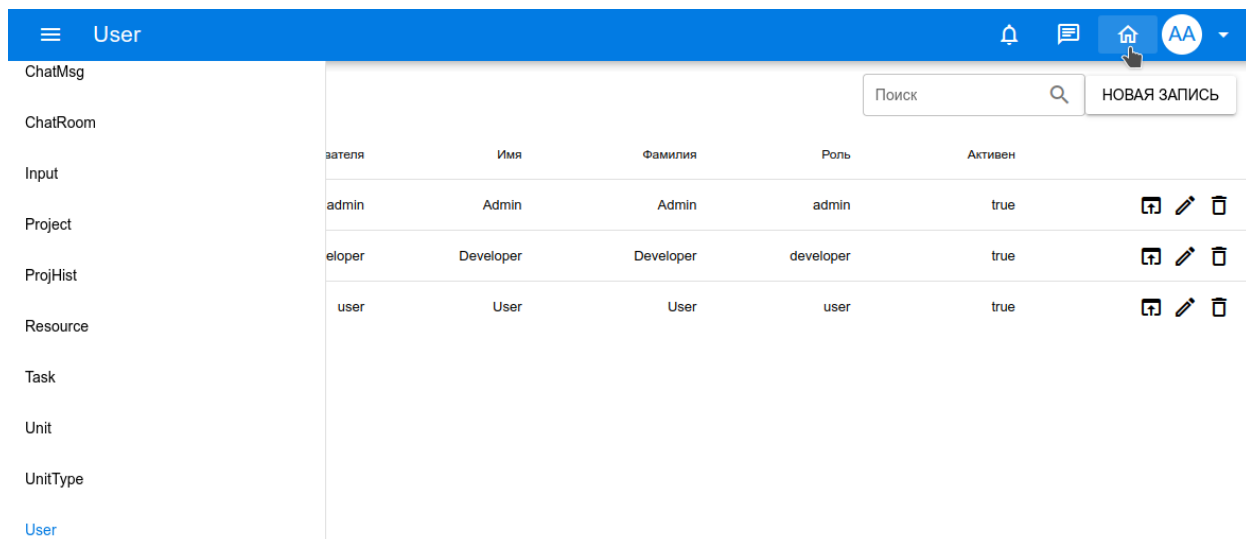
User

AA

ChatMsg

ChatRoom

Input

Project

ProjHist

Resource

Task

Unit

UnitType

User

Поиск

НОВАЯ ЗАПИСЬ

| ователя | Имя | Фамилия | Роль | Активен |
|---|---|---|---|---|
| admin | Admin | Admin | admin | true |
| eloper | Developer | Developer | developer | true |
| user | User | User | user | true |